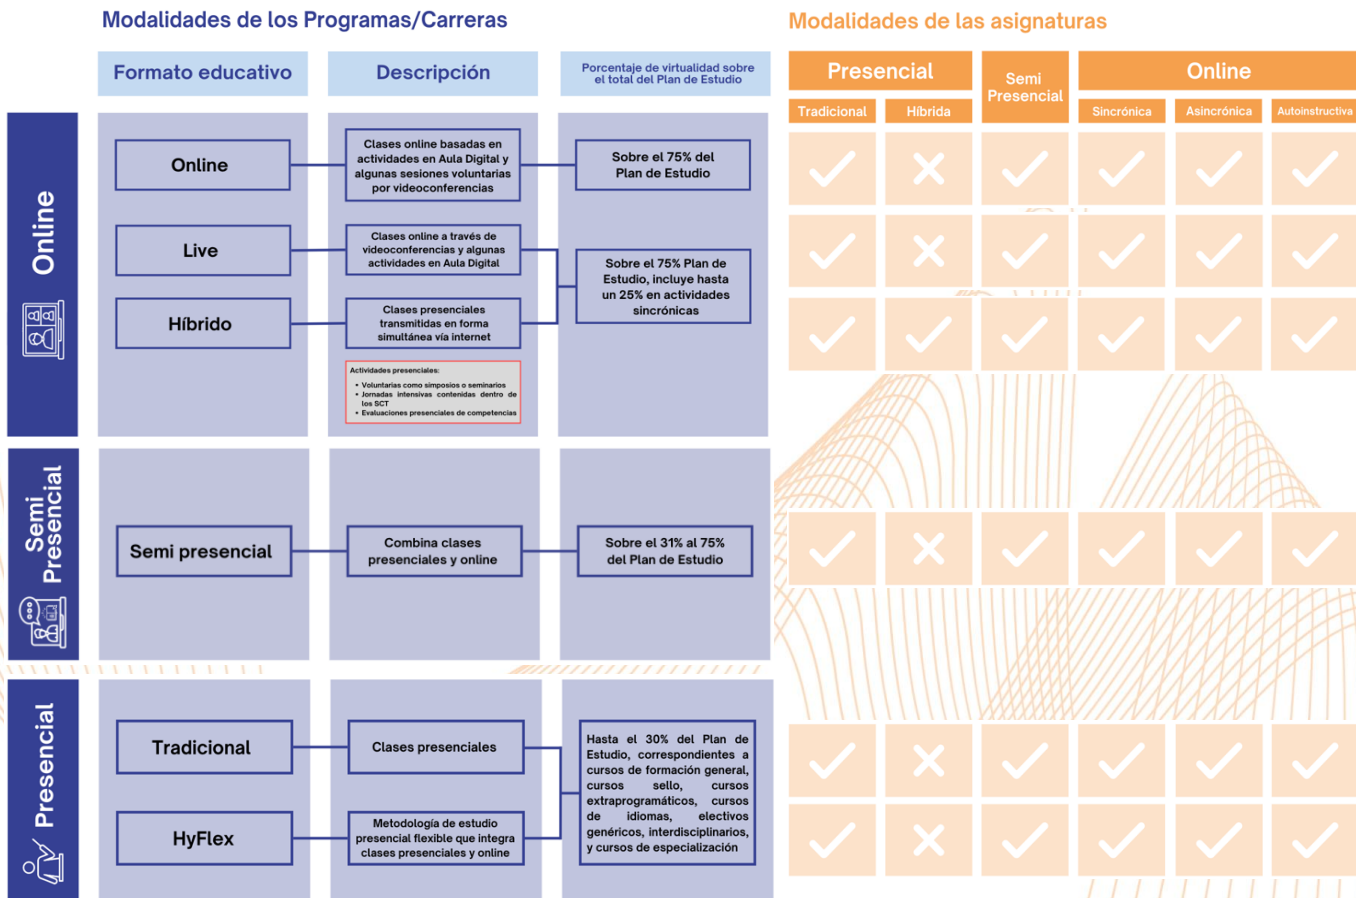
Modalidades de los Programas/Carreras

Formato educativo

Descripción

Porcentaje de virtualidad sobre el total del Plan de Estudio

Online

Online

Clases online basadas en actividades en Aula Digital y algunas sesiones voluntarias por videoconferencias

Sobre el 75% del Plan de Estudio

Live

Clases online a través de videoconferencias y algunas actividades en Aula Digital

Sobre el 75% Plan de Estudio, incluye hasta un 25% en actividades sincrónicas

Híbrido

Clases presenciales transmitidas en forma simultánea vía internet

Actividades presenciales:
• Voluntarias como simposios o seminarios
• Jornadas intensivas contenidas dentro de los SCT
• Evaluaciones presenciales de competencias

Semi Presencial

Semi presencial

Combina clases presenciales y online

Sobre el 31% al 75% del Plan de Estudio

Presencial

Tradicional

Clases presenciales

Hasta el 30% del Plan de Estudio, correspondientes a cursos de formación general, cursos sello, cursos extraprogramáticos, cursos de idiomas, electivos genéricos, interdisciplinarios, y cursos de especialización

HyFlex

Metodología de estudio presencial flexible que integra clases presenciales y online

Modalidades de las asignaturas

| Presencial | | Semi Presencial | Online | | |
|---|---|---|---|---|---|
| Tradicional | Híbrida | | Sincrónica | Asincrónica | Autoinstructiva |
| ✓ | ✗ | ✓ | ✓ | ✓ | ✓ |
| ✓ | ✗ | ✓ | ✓ | ✓ | ✓ |
| ✓ | ✓ | ✓ | ✓ | ✓ | ✓ |
| ✓ | ✗ | ✓ | ✓ | ✓ | ✓ |
| ✓ | ✗ | ✓ | ✓ | ✓ | ✓ |
| ✓ | ✗ | ✓ | ✓ | ✓ | ✓ |